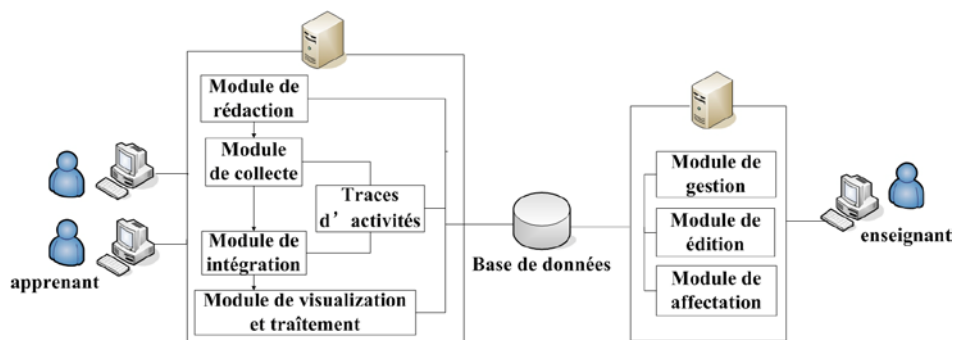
Module de rédaction

Module de collecte

Traces d’activités

Module de intégration

Module de visualization et traîtement

apprenant

Base de données

Module de gestion

Module de édition

Module de affectation

enseignant